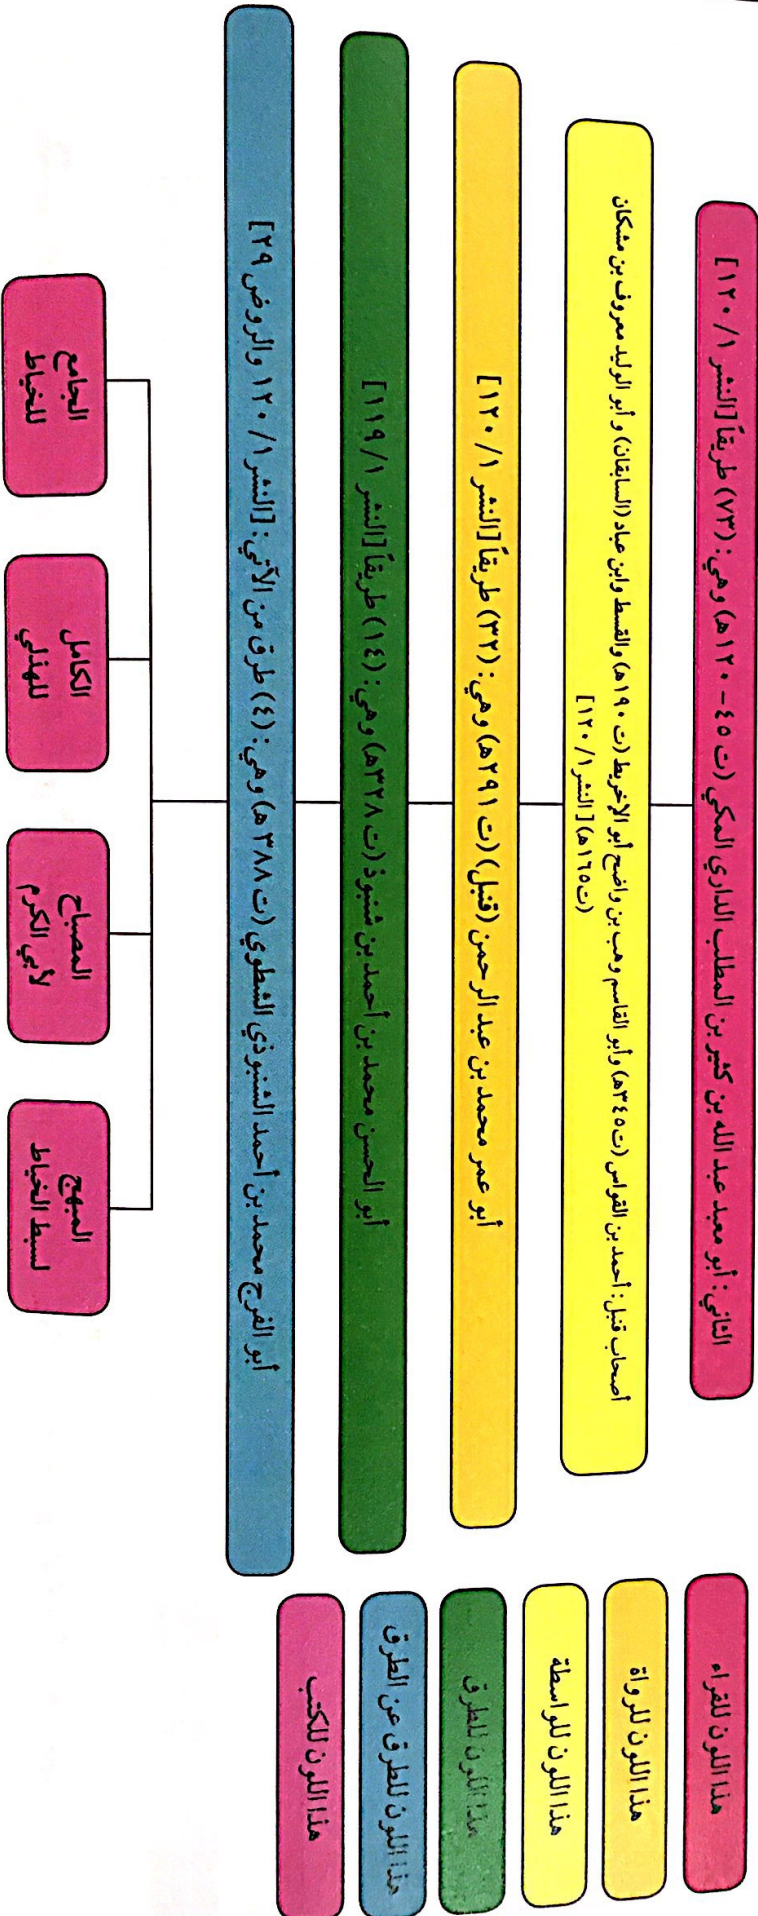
الثاني: أبو معبد عبد الله بن كثير بن المطلب الداري المكي (ت ٤٥ - ١٢٠هـ) وهي: (٧٣) طريقاً [النشر ١/ ١٢٠]

أصحاب قنبل: أحمد بن القواس (ت ٢٤٥هـ) وأبو القاسم وهب بن واضح أبو الأخريط (ت ١٩٠هـ) والقسط وابن عباد (الساقان) و أبو الوليد معروف بن مشكان (ت ١٦٥هـ) [النشر ١/ ١٢٠]

أبو عمر محمد بن عبد الرحمن (قنبل) (ت ٢٩١هـ) وهي: (٣٢) طريقاً [النشر ١/ ١٢٠]

أبو الحسن محمد بن أحمد بن شنبوذ (ت ٣٢٨هـ) وهي: (١٤) طريقاً [النشر ١/ ١١٩]

أبو الفرج محمد بن أحمد الشنبوذي الشطوي (ت ٣٨٨هـ) وهي: (٤) طرق من الآتي: [النشر ١/ ١٢٠ والروض ٢٩]

الجامع للخياط

الكامل للهذلي

المصباح لأبي الكرم

المبهج لسبط الخياط

هذا اللون للقراء

هذا اللون للرواة

هذا اللون للواسطة

هذا اللون للطرق

هذا اللون للطرق عن الطرق

هذا اللون للكتب